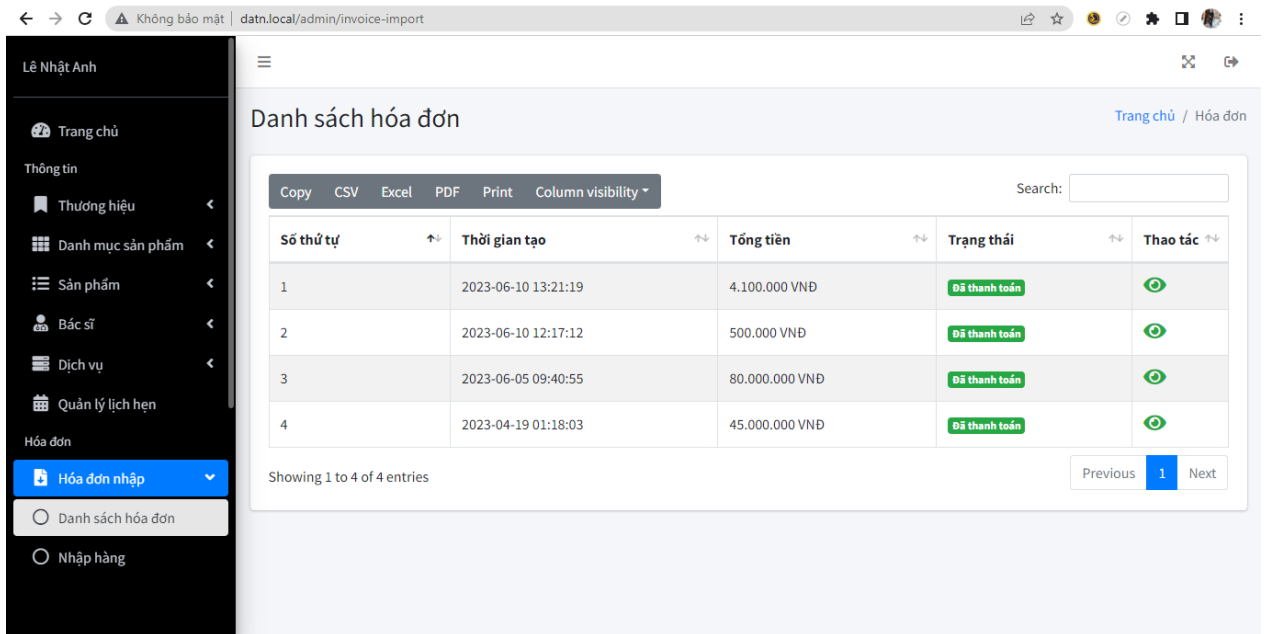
Không bảo mật | datn.local/admin/invoice-import

Lê Nhật Anh

Trang chủ
Thông tin
Thương hiệu
Danh mục sản phẩm
Sản phẩm
Bác sĩ
Dịch vụ
Quản lý lịch hẹn
Hóa đơn
Hóa đơn nhập
Danh sách hóa đơn
Nhập hàng

Danh sách hóa đơn

Trang chủ / Hóa đơn

Copy CSV Excel PDF Print Column visibility

Search:

| Số thứ tự | Thời gian tạo | Tổng tiền | Trạng thái | Thao tác |
|---|---|---|---|---|
| 1 | 2023-06-10 13:21:19 | 4.100.000 VNĐ | Đã thanh toán | |
| 2 | 2023-06-10 12:17:12 | 500.000 VNĐ | Đã thanh toán | |
| 3 | 2023-06-05 09:40:55 | 80.000.000 VNĐ | Đã thanh toán | |
| 4 | 2023-04-19 01:18:03 | 45.000.000 VNĐ | Đã thanh toán | |

Showing 1 to 4 of 4 entries

Previous 1 Next